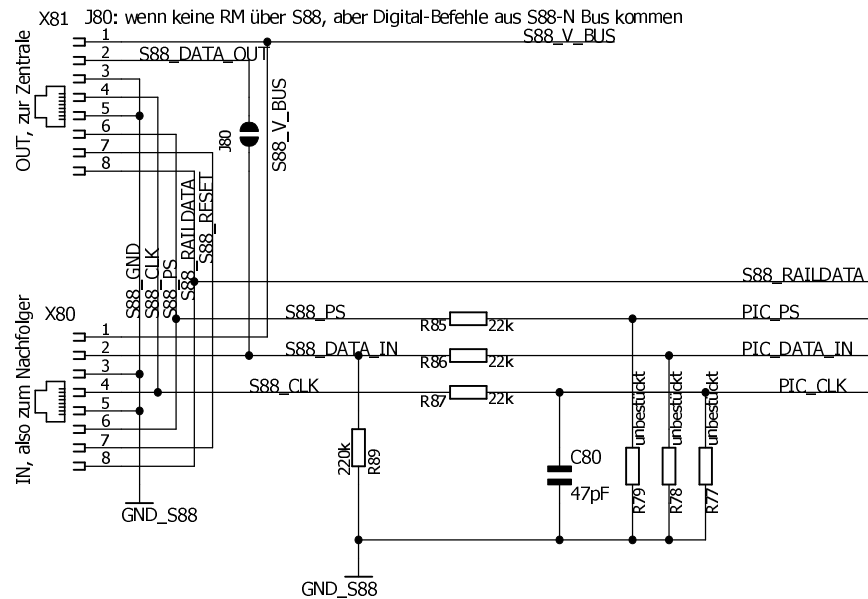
X81 J80: wenn keine RM über S88, aber Digital-Befehle aus S88-N Bus kommen

OUT, zur Zentrale

1
2
3
4
5
6
7
8

S88_DATA_OUT

S88_V_BUS

S88_V_BUS

J80

S88_GND
S88_CLK
S88_PS
S88_RAILDATA
S88_RESET

S88_RAILDATA

X80

IN, also zum Nachfolger

1
2
3
4
5
6
7
8

S88_PS
S88_DATA_IN
S88_CLK

R85 22k
R86 22k
R87 22k

PIC_PS
PIC_DATA_IN
PIC_CLK

220k R89

C80 47pF

unbestückt R79
unbestückt R78
unbestückt R77

GND_S88

GND_S88